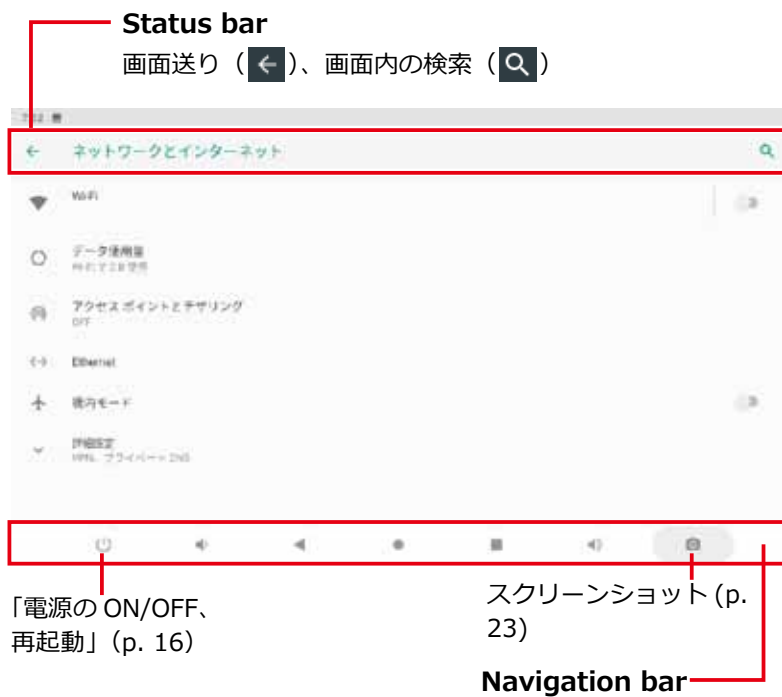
Status bar
画面送り（ ）、画面内の検索（ ）

ネットワークとインターネット

Wi-Fi

データ使用量

アクセスポイントとテザリング
OFF

Ethernet

機内モード

詳細設定
VPN、プライベート DNS

「電源の ON/OFF、再起動」(p. 16)

スクリーンショット (p. 23)

Navigation bar